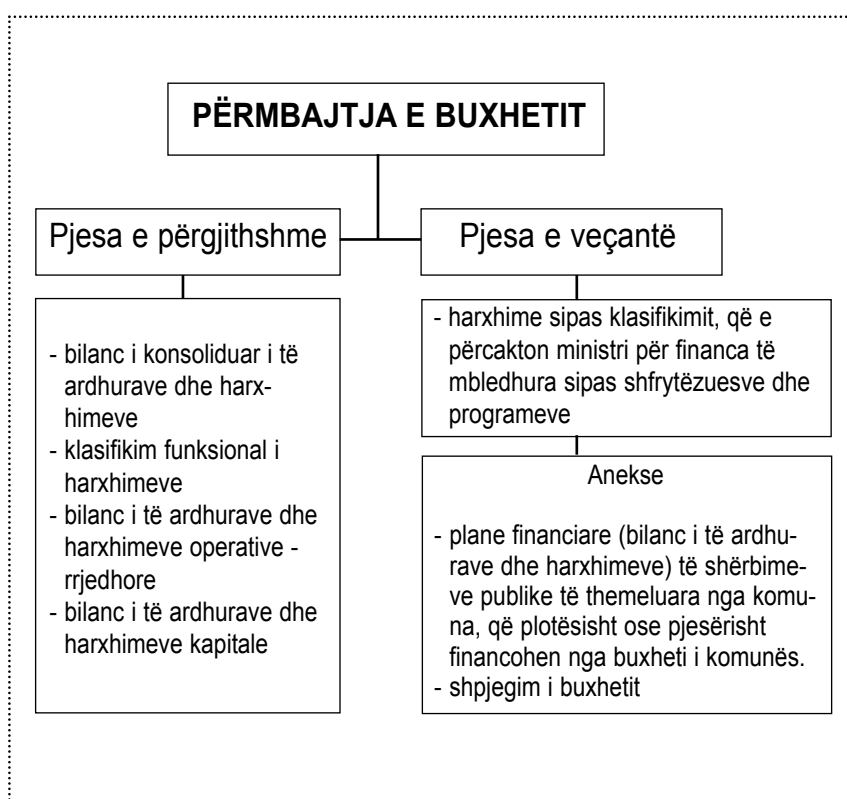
PËRMBAJTJA E BUXHETIT

Pjesa e përgjithshme

Pjesa e veçantë

- bilanc i konsoliduar i të ardhurave dhe harxhimeve
- klasifikim funksional i harxhimeve
- bilanc i të ardhurave dhe harxhimeve operative - rrjedhore
- bilanc i të ardhurave dhe harxhimeve kapitale

- harxhime sipas klasifikimit, që e përcakton ministri për financa të mbledhura sipas shfrytëzuesve dhe programeve

Anekse

- plane financiare (bilanc i të ardhurave dhe harxhimeve) të shërbimeve publike të themeluara nga komuna, që plotësisht ose pjesërisht financohen nga buxheti i komunës.
- shpjegim i buxhetit